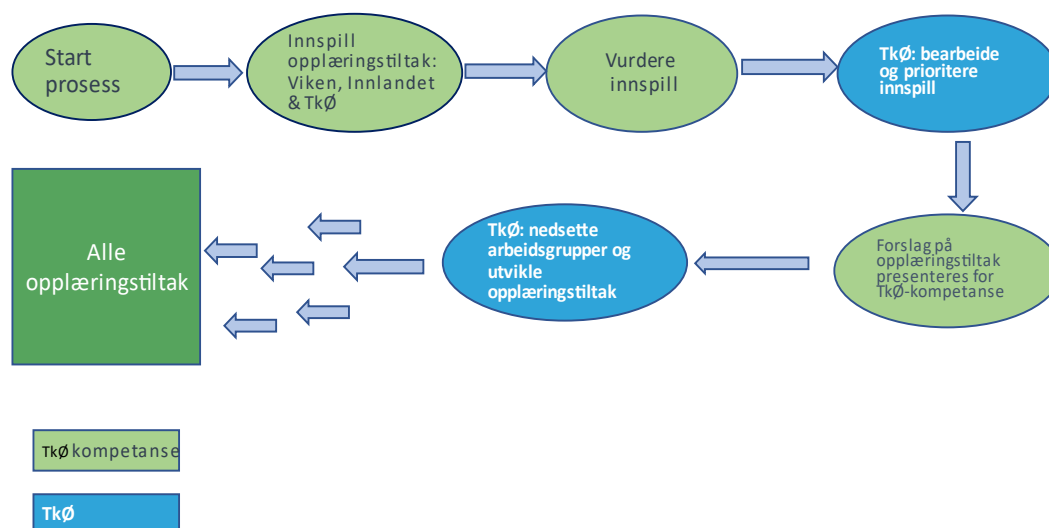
Start prosess

Innspill opplæringstiltak: Viken, Innlandet & TkØ

Vurdere innspill

TkØ: bearbeide og prioritere innspill

Forslag på opplæringstiltak presenteres for TkØ-kompetanse

TkØ: nedsette arbeidsgrupper og utvikle opplæringstiltak

Alle opplæringstiltak

TkØ kompetanse

TkØ